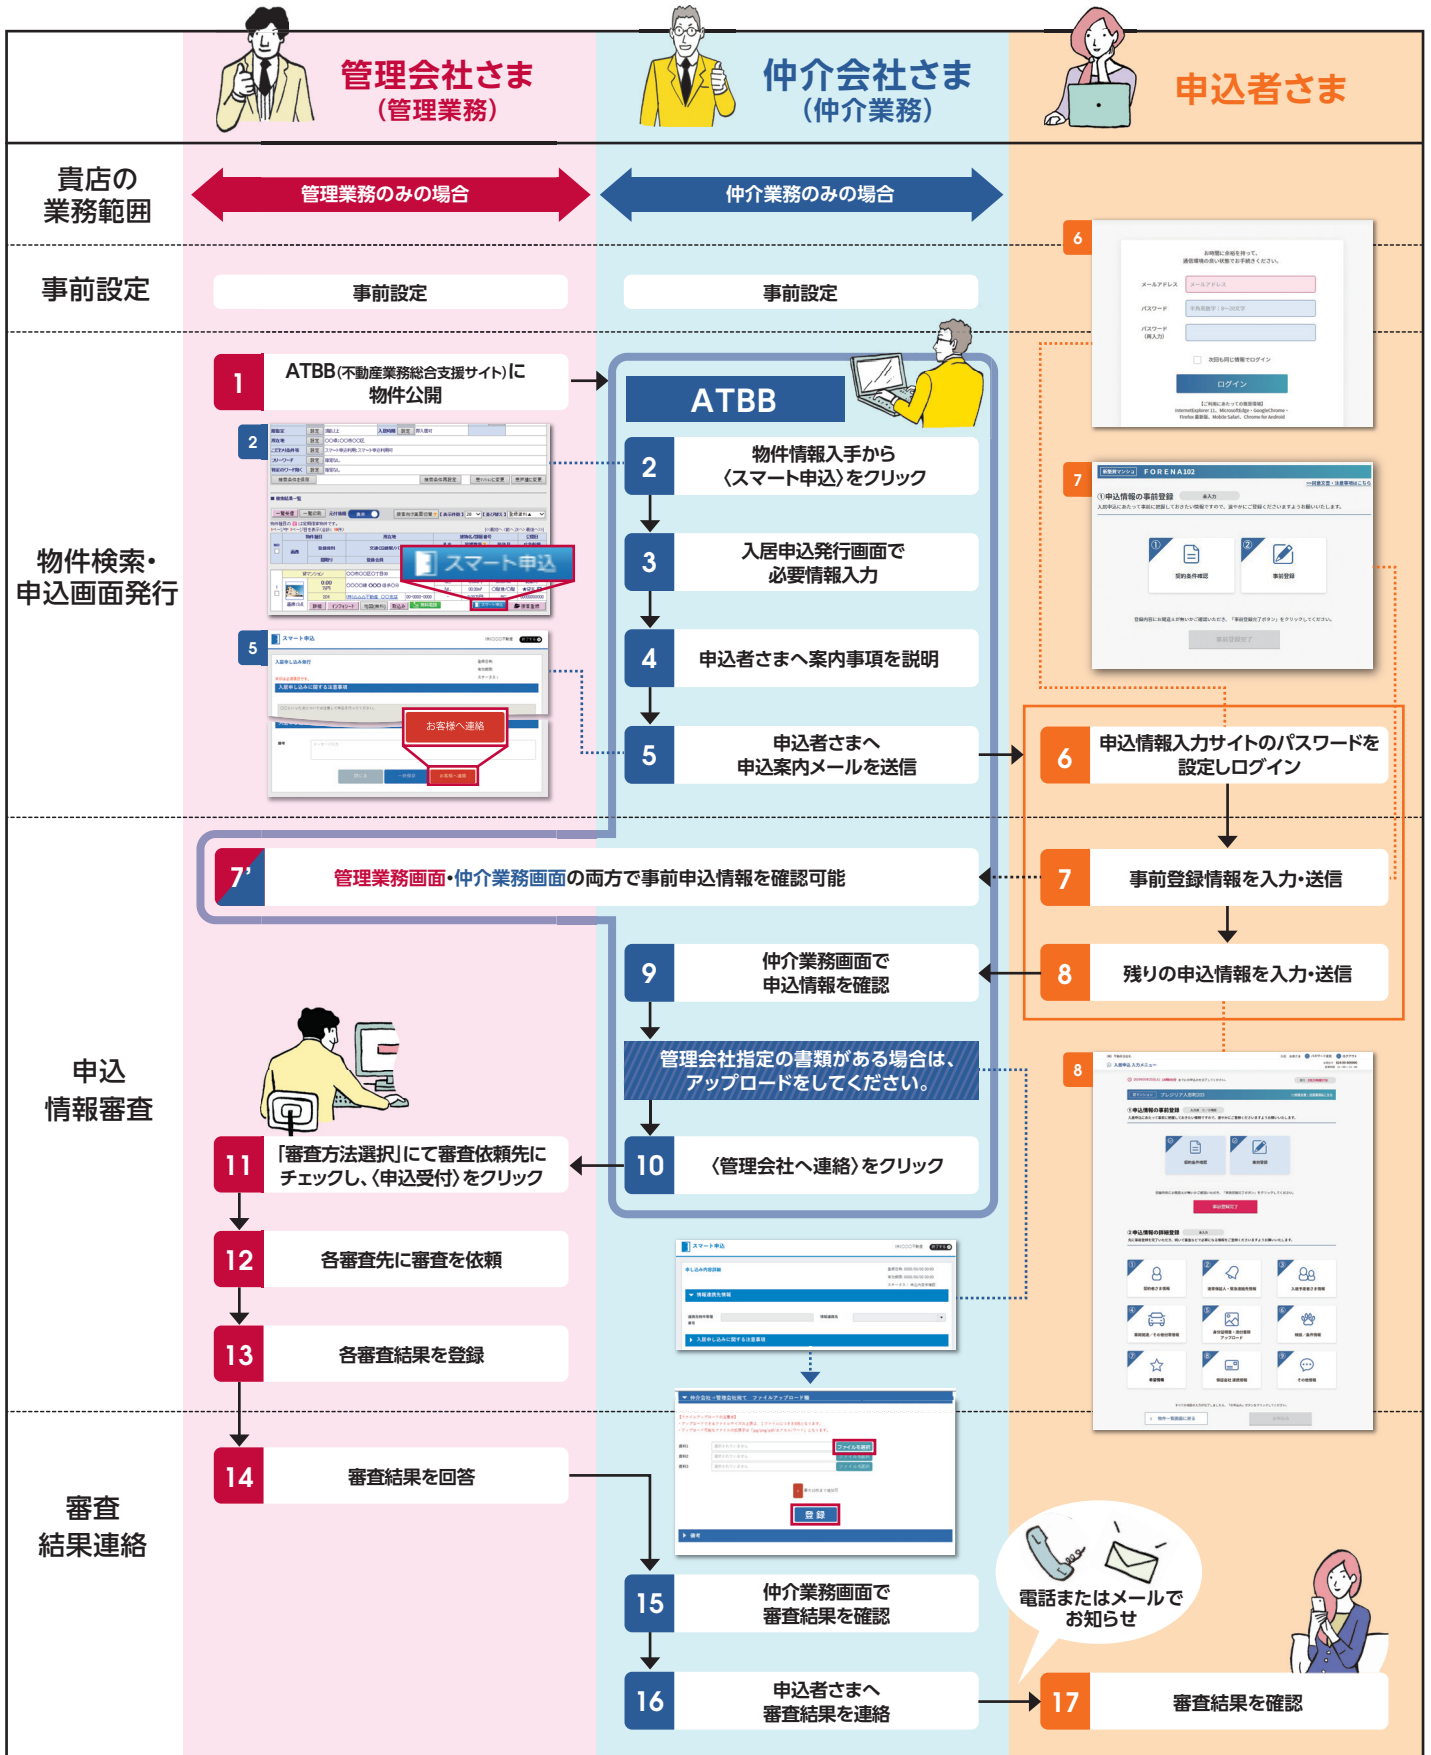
管理会社さま
（管理業務）

仲介会社さま
（仲介業務）

申込者さま

貴店の業務範囲

管理業務のみの場合

仲介業務のみの場合

事前設定

事前設定

事前設定

物件検索・申込画面発行

1 ATBB（不動産業務総合支援サイト）に物件公開

2

スマート申込

5

お客様へ連絡

ATBB

2 物件情報入手から〈スマート申込〉をクリック

3 入居申込発行画面で必要情報入力

4 申込者さまへ案内事項を説明

5 申込者さまへ申込案内メールを送信

6

ログイン

7

6 申込情報入力サイトのパスワードを設定しログイン

7' 管理業務画面・仲介業務画面の両方で事前申込情報を確認可能

7 事前登録情報を入力・送信

9 仲介業務画面で申込情報を確認

8 残りの申込情報を入力・送信

管理会社指定の書類がある場合は、アップロードをしてください。

8

申込情報審査

11 「審査方法選択」にて審査依頼先にチェックし、〈申込受付〉をクリック

10 〈管理会社へ連絡〉をクリック

12 各審査先に審査を依頼

13 各審査結果を登録

登録

審査結果連絡

14 審査結果を回答

電話またはメールでお知らせ

15 仲介業務画面で審査結果を確認

16 申込者さまへ審査結果を連絡

17 審査結果を確認